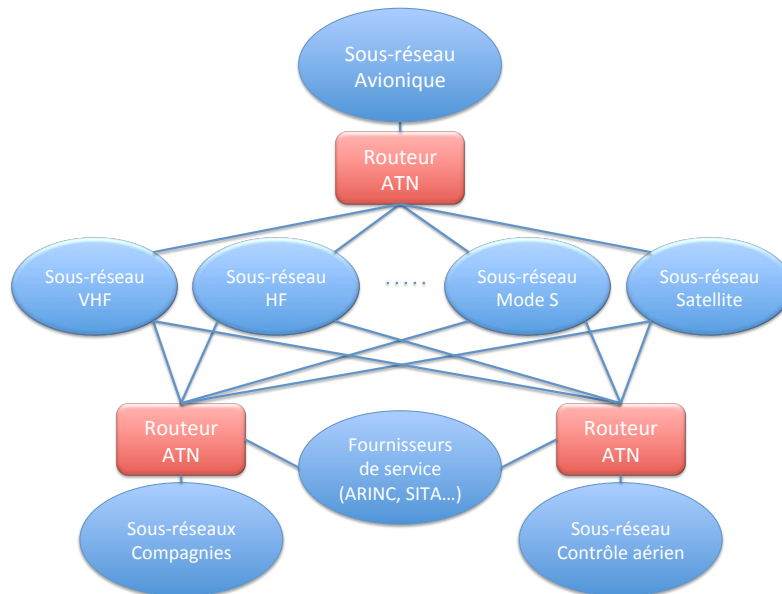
Sous-réseau Avionique

Routeur ATN

Sous-réseau VHF

Sous-réseau HF

.....

Sous-réseau Mode S

Sous-réseau Satellite

Routeur ATN

Fournisseurs de service (ARINC, SITA...)

Routeur ATN

Sous-réseaux Compagnies

Sous-réseau Contrôle aérien